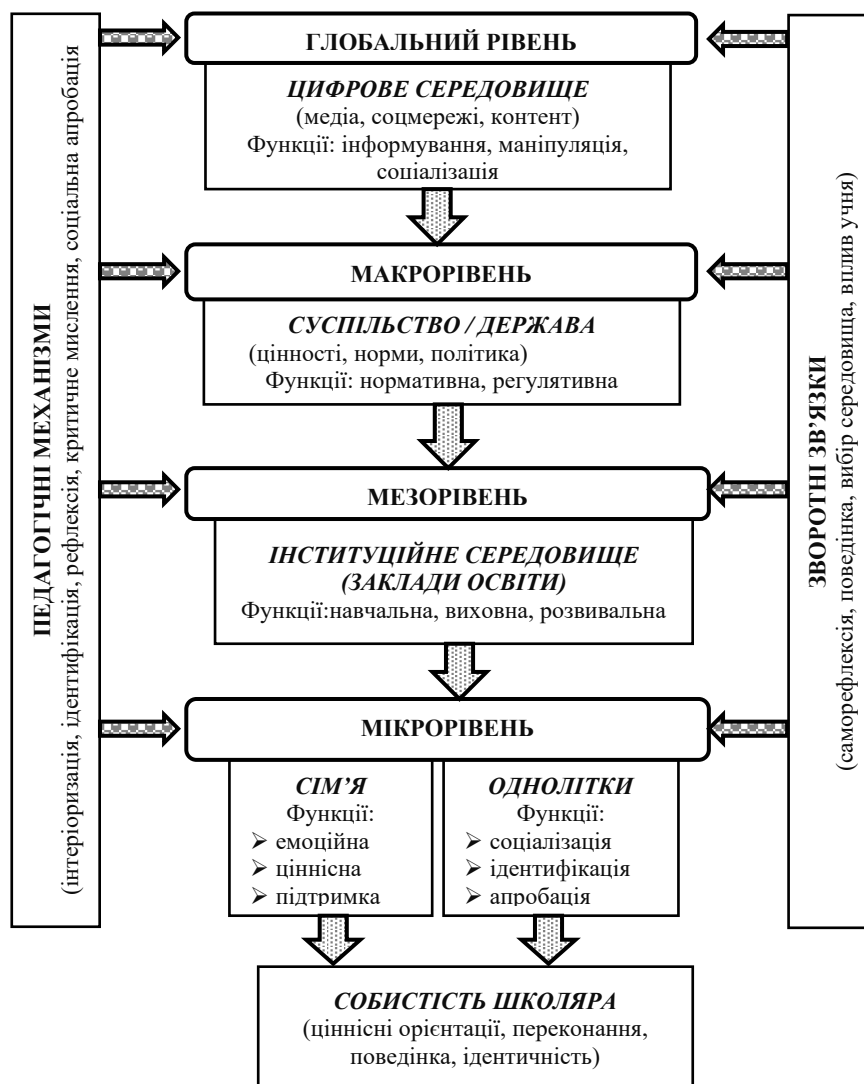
ПЕДАГОГІЧНІ МЕХАНІЗМИ
(інтеріоризація, ідентифікація, рефлексія, критичне мислення, соціальна апробація)

ГЛОБАЛЬНИЙ РІВЕНЬ

ЦИФРОВЕ СЕРЕДОВИЩЕ
(медіа, соцмережі, контент)
Функції: інформування, маніпуляція, соціалізація

МАКРОРІВЕНЬ

СУСПІЛЬСТВО / ДЕРЖАВА
(цінності, норми, політика)
Функції: нормативна, регулятивна

МЕЗОРІВЕНЬ

ІНСТИТУЦІЙНЕ СЕРЕДОВИЩЕ
(ЗАКЛАДИ ОСВІТИ)
Функції:навчальна, виховна, розвивальна

МІКРОРІВЕНЬ

СІМ'Я
Функції:
➢ емоційна
➢ ціннісна
➢ підтримка

ОДНОЛІТКИ
Функції:
➢ соціалізація
➢ ідентифікація
➢ апробація

СОБИСТІСТЬ ШКОЛЯРА
(ціннісні орієнтації, переконання, поведінка, ідентичність)

ЗВОРОТНІ ЗВ'ЯЗКИ
(саморефлексія, поведінка, вибір середовища, вплив учня)